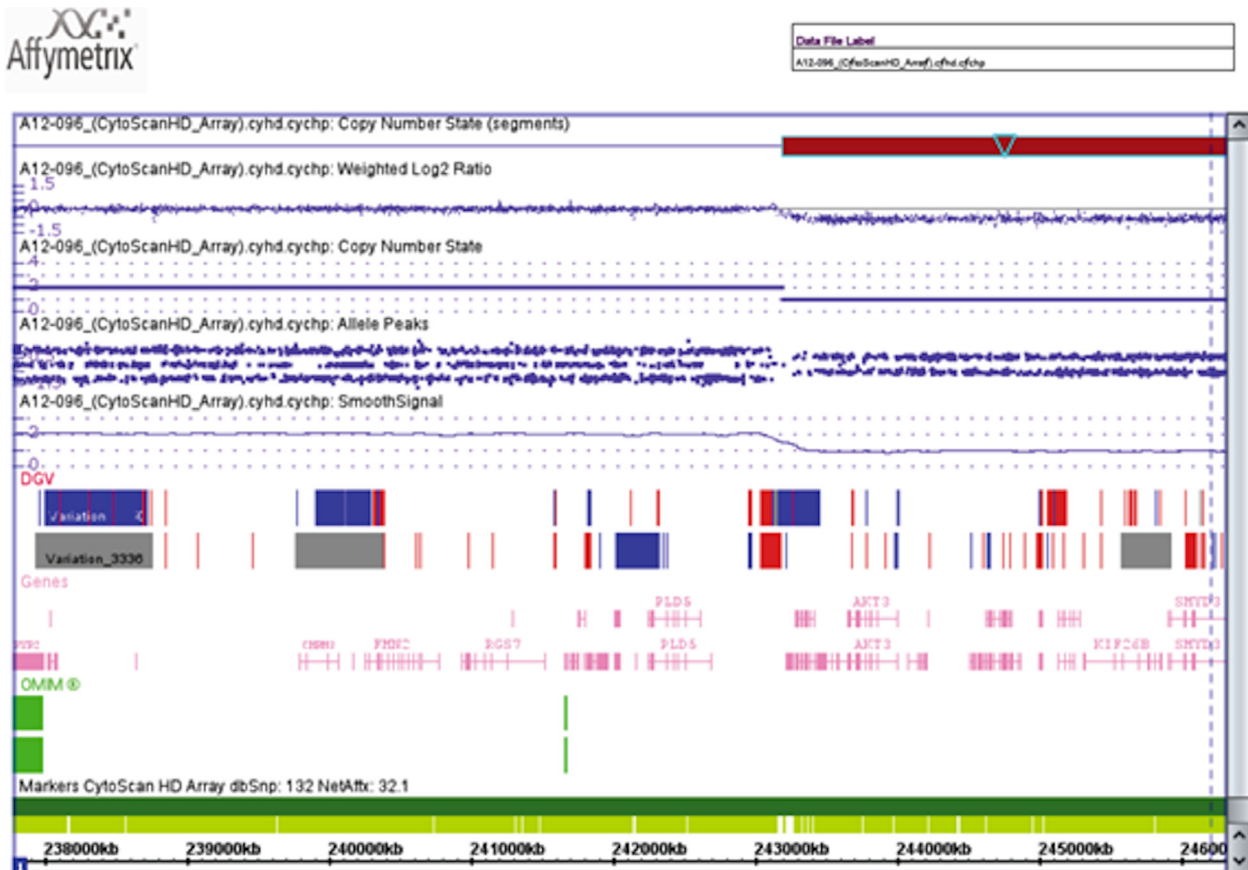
Affymetrix

Data File Label
A12-096_(CytoScanHD_Array).cyhd.cychp

A12-096_(CytoScanHD_Array).cyhd.cychp: Copy Number State (segments)

A12-096_(CytoScanHD_Array).cyhd.cychp: Weighted Log2 Ratio
1.5
0
-1.5

A12-096_(CytoScanHD_Array).cyhd.cychp: Copy Number State
4
2
0

A12-096_(CytoScanHD_Array).cyhd.cychp: Allele Peaks

A12-096_(CytoScanHD_Array).cyhd.cychp: SmoothSignal
2
0

DGV
Variation_
Variation_3336

Genes
PLD5 AKT3 SMYD3
FMN2 RGS7 PLD5 AKT3 KIF26B SMYD3

OMIM ®

Markers CytoScan HD Array dbSnp: 132 NetAffx: 32.1

238000kb 239000kb 240000kb 241000kb 242000kb 243000kb 244000kb 245000kb 24600